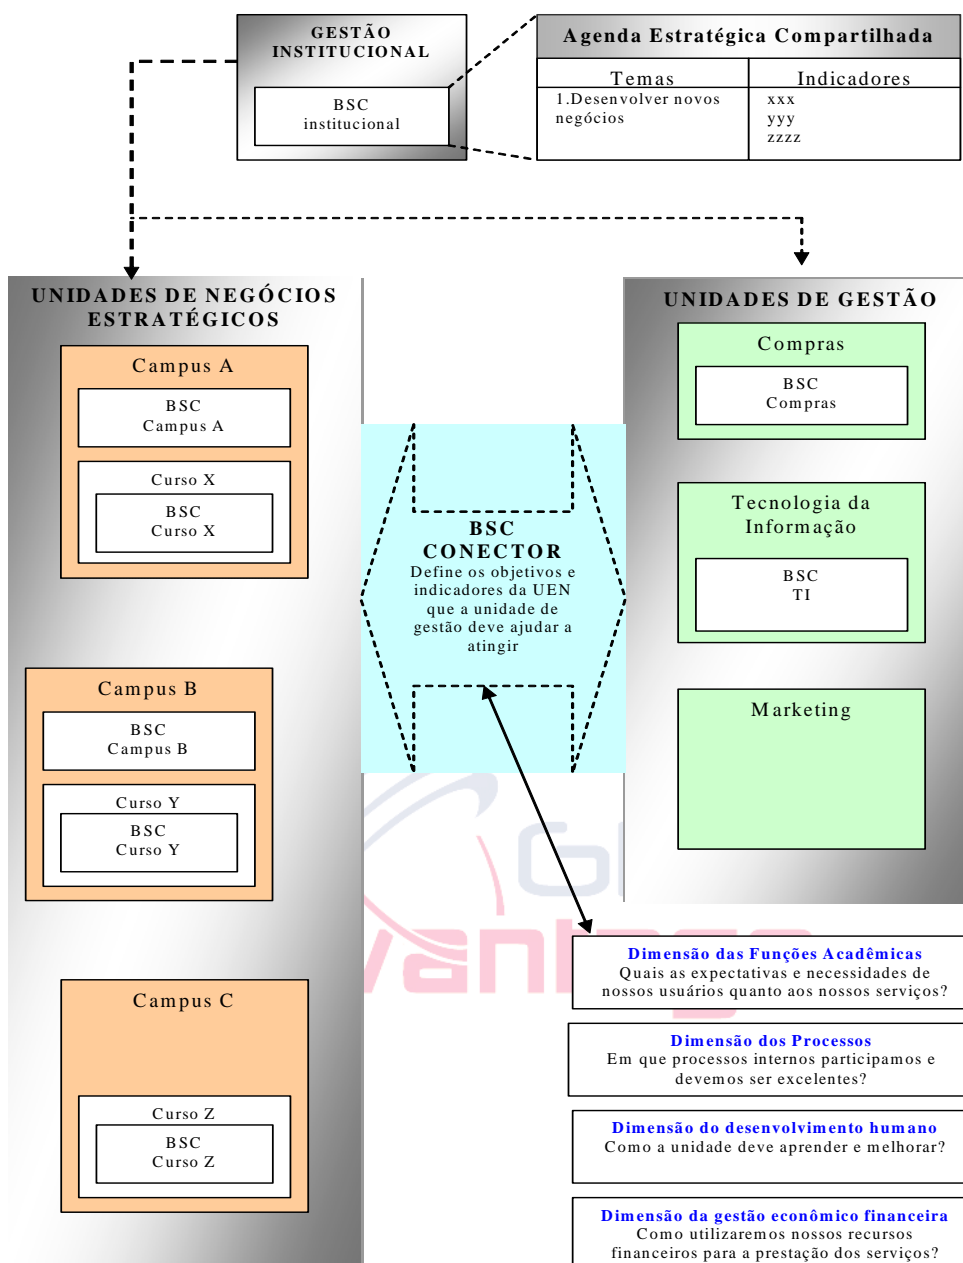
GESTÃO INSTITUCIONAL

BSC institucional

Agenda Estratégica Compartilhada

| Temas | Indicadores |
|---|---|
| 1.Desenvolver novos negócios | xxx yyy zzzz |

UNIDADES DE NEGÓCIOS ESTRATÉGICOS

Campus A

BSC Campus A

Curso X

BSC Curso X

Campus B

BSC Campus B

Curso Y

BSC Curso Y

Campus C

Curso Z

BSC Curso Z

BSC CONECTOR

Define os objetivos e indicadores da UEN que a unidade de gestão deve ajudar a atingir

UNIDADES DE GESTÃO

Compras

BSC Compras

Tecnologia da Informação

BSC TI

Marketing

Dimensão das Funções Acadêmicas
Quais as expectativas e necessidades de nossos usuários quanto aos nossos serviços?

Dimensão dos Processos
Em que processos internos participamos e devemos ser excelentes?

Dimensão do desenvolvimento humano
Como a unidade deve aprender e melhorar?

Dimensão da gestão econômico financeira
Como utilizaremos nossos recursos financeiros para a prestação dos serviços?